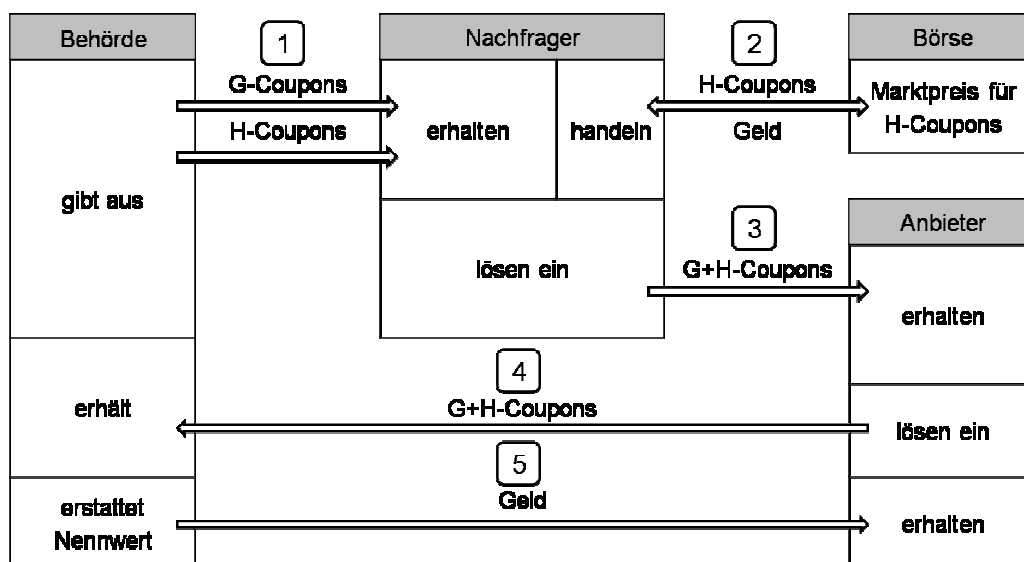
Behörde

1

G-Coupons

H-Coupons

Nachfrager

erhalten

handeln

2

H-Coupons

Geld

Börse

Marktpreis für H-Coupons

gibt aus

lösen ein

3

G+H-Coupons

Anbieter

erhalten

4

G+H-Coupons

erhält

lösen ein

5

Geld

erstattet Nennwert

erhalten